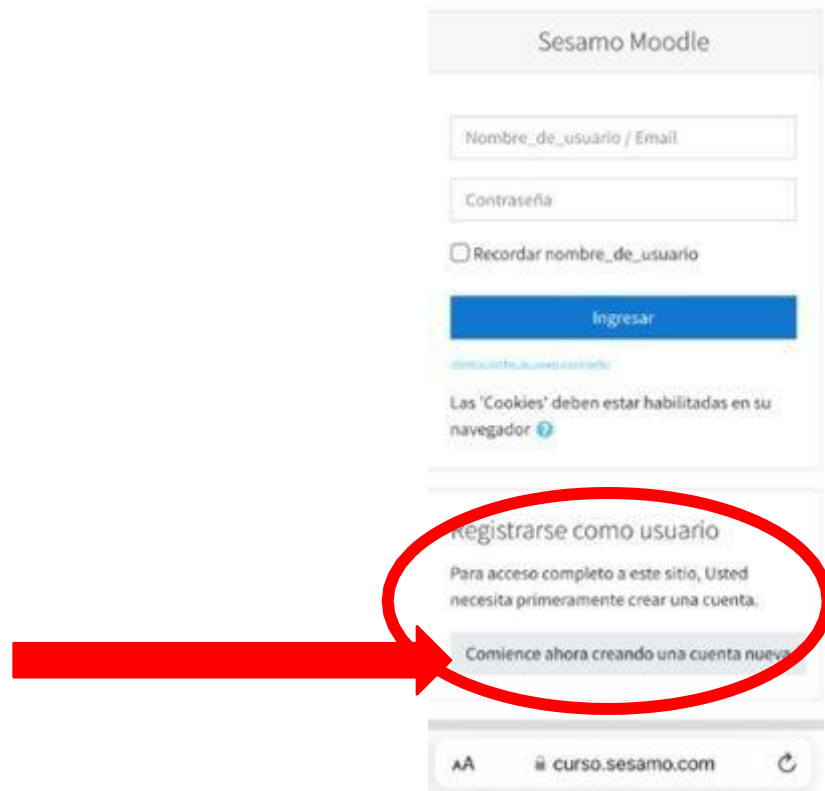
Sesamo Moodle

Nombre_de_usuario / Email

Contraseña

Recordar nombre_de_usuario

Ingresar

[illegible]

Las 'Cookies' deben estar habilitadas en su navegador

Registrarse como usuario

Para acceso completo a este sitio, Usted necesita primeramente crear una cuenta.

Comience ahora creando una cuenta nueva

AA curso.sesamo.com